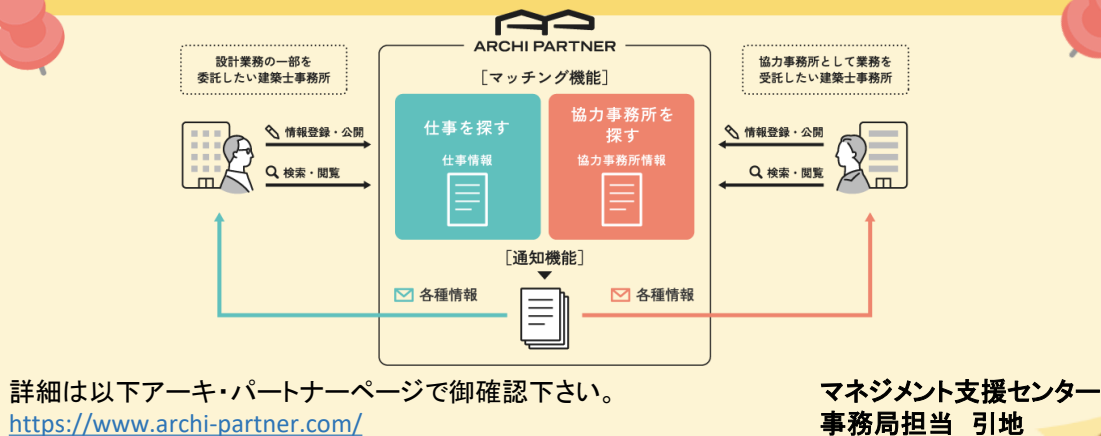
ARCHI PARTNER

設計業務の一部を委託したい建築士事務所

協力事務所として業務を受託したい建築士事務所

［マッチング機能］

仕事を探す
仕事情報

協力事務所を探す
協力事務所情報

情報登録・公開
検索・閲覧

情報登録・公開
検索・閲覧

［通知機能］

各種情報
各種情報

詳細は以下アーキ・パートナーページで御確認下さい。
https://www.archi-partner.com/

マネジメント支援センター
事務局担当　引地